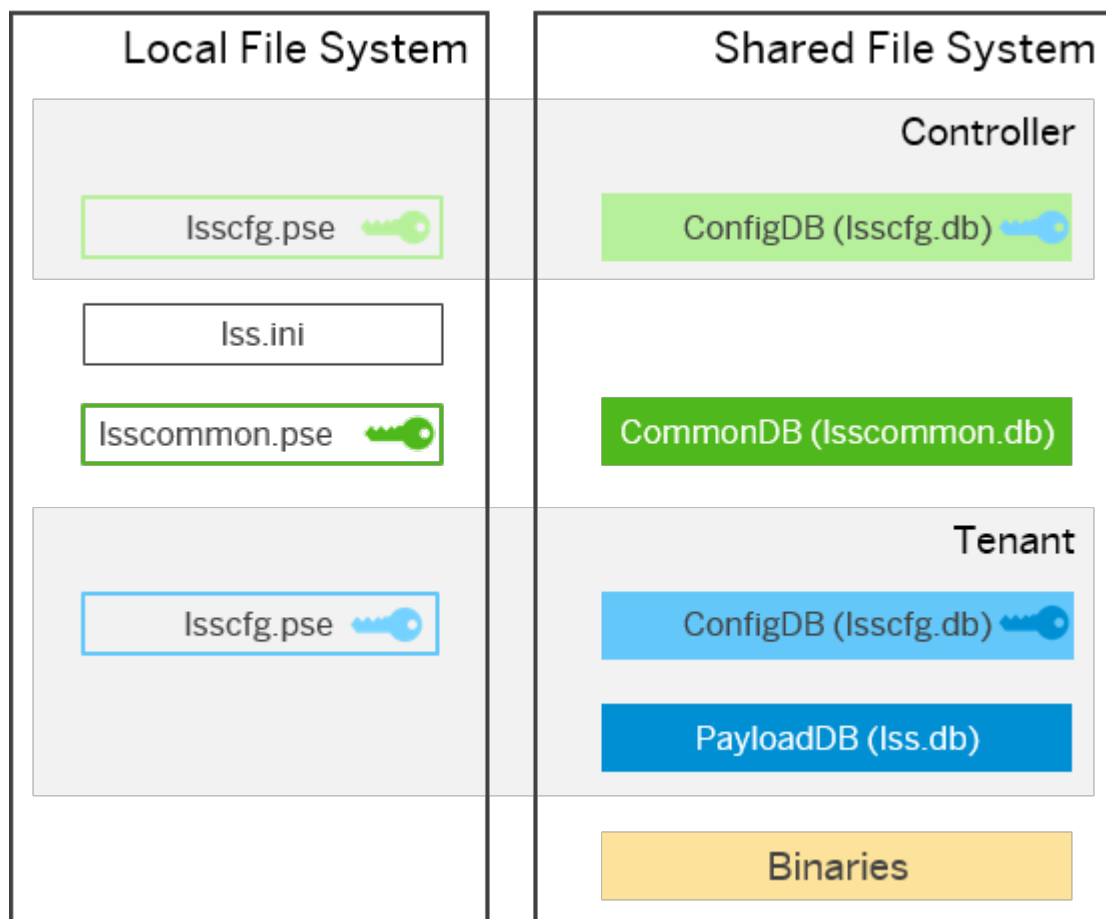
Local File System

Shared File System

Controller

lsscfg.pse

ConfigDB (lsscfg.db)

lss.ini

lsscommon.pse

CommonDB (lsscommon.db)

Tenant

lsscfg.pse

ConfigDB (lsscfg.db)

PayloadDB (lss.db)

Binaries